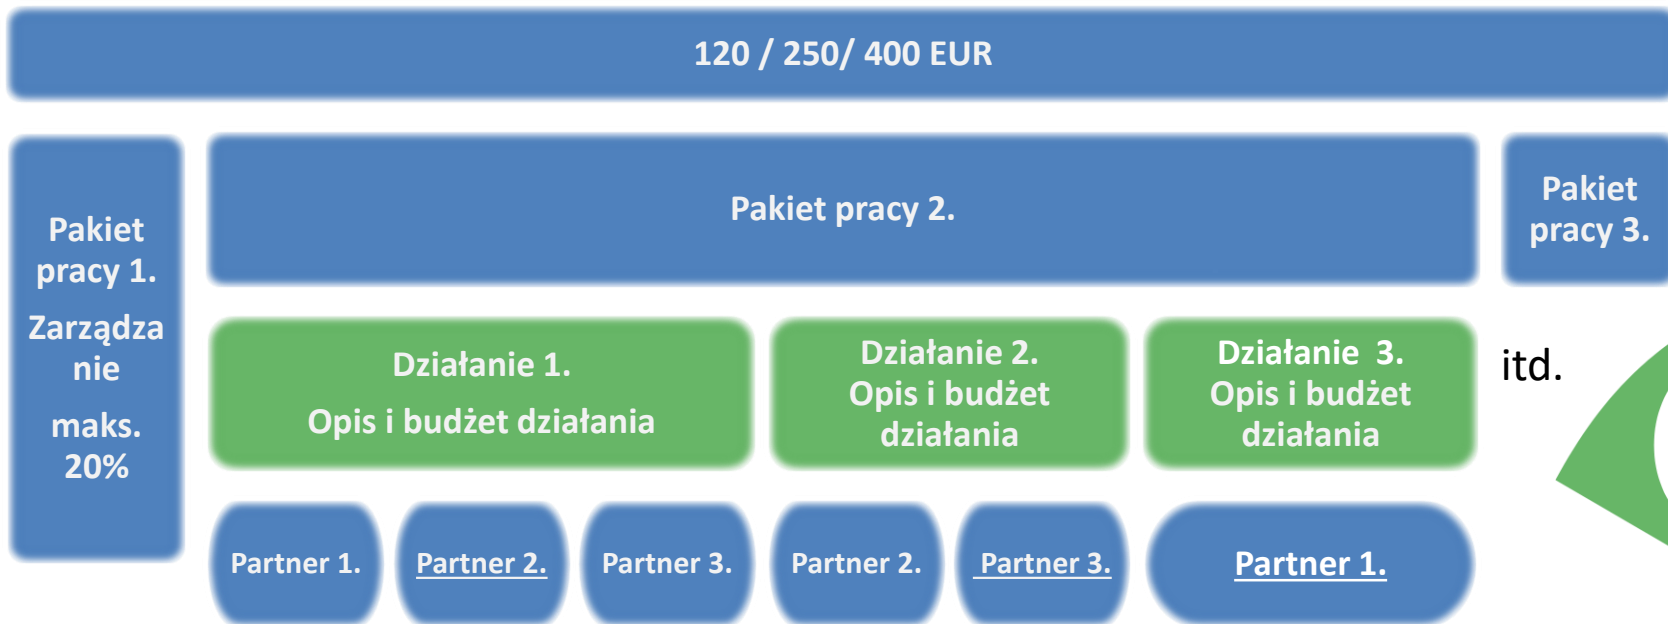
120 / 250/ 400 EUR

Pakiet pracy 1.

Zarządzanie

maks. 20%

Pakiet pracy 2.

Pakiet pracy 3.

Działanie 1.
Opis i budżet działania

Działanie 2.
Opis i budżet działania

Działanie 3.
Opis i budżet działania

itd.

Partner 1.

Partner 2.

Partner 3.

Partner 2.

Partner 3.

Partner 1.